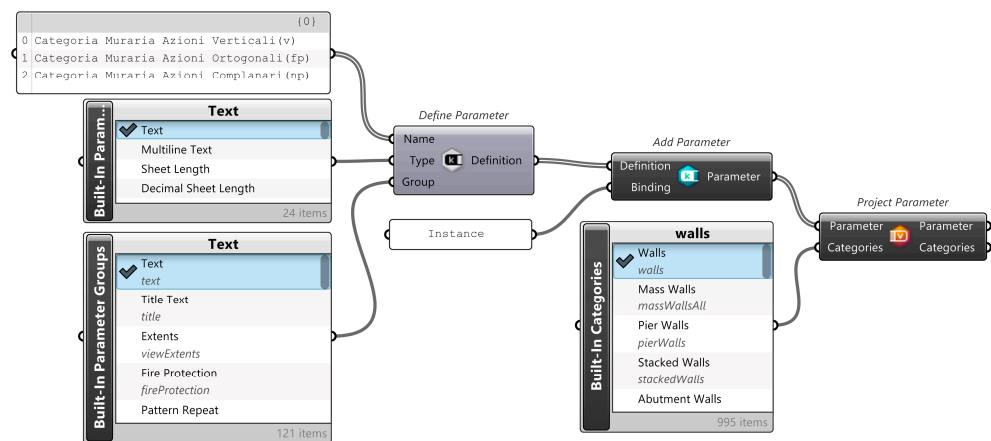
{0}
0 Categoria Muraria Azioni Verticali(v)
1 Categoria Muraria Azioni Ortogonali(fp)
2 Categoria Muraria Azioni Complanari(np)

Built-In Param...
Text
Text
Multiline Text
Sheet Length
Decimal Sheet Length
24 items

Define Parameter
Name
Type
Group
Definition

Add Parameter
Definition
Binding
Parameter

Project Parameter
Parameter
Categories
Parameter
Categories

Instance

Built-In Parameter Groups
Text
Text
text
Title Text
title
Extents
viewExtents
Fire Protection
fireProtection
Pattern Repeat
121 items

Built-In Categories
walls
Walls
walls
Mass Walls
massWallsAll
Pier Walls
pierWalls
Stacked Walls
stackedWalls
Abutment Walls
995 items